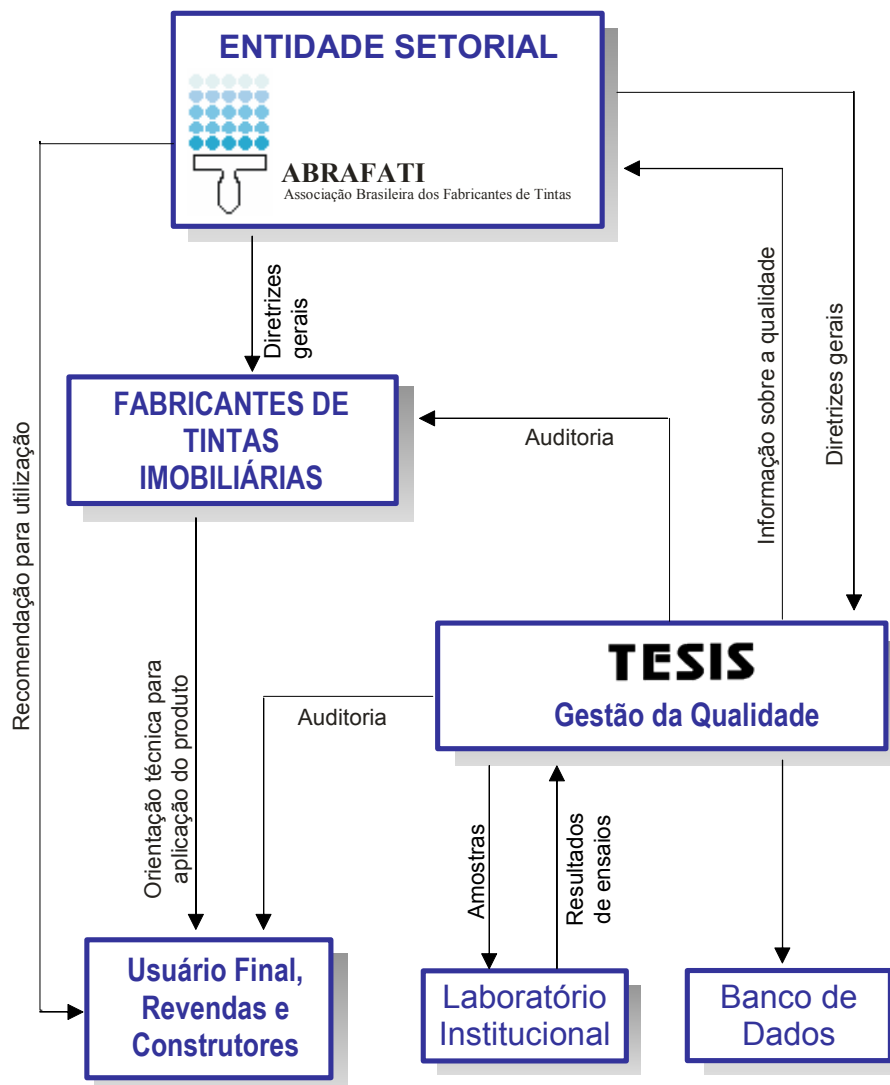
ENTIDADE SETORIAL

ABRAFATI
Associação Brasileira dos Fabricantes de Tintas

Diretrizes gerais

Recomendação para utilização

Informação sobre a qualidade

Diretrizes gerais

FABRICANTES DE TINTAS IMOBILIÁRIAS

Auditoria

Orientação técnica para aplicação do produto

TESIS
Gestão da Qualidade

Auditoria

Amostras

Resultados de ensaios

Usuário Final, Revendas e Construtores

Laboratório Institucional

Banco de Dados